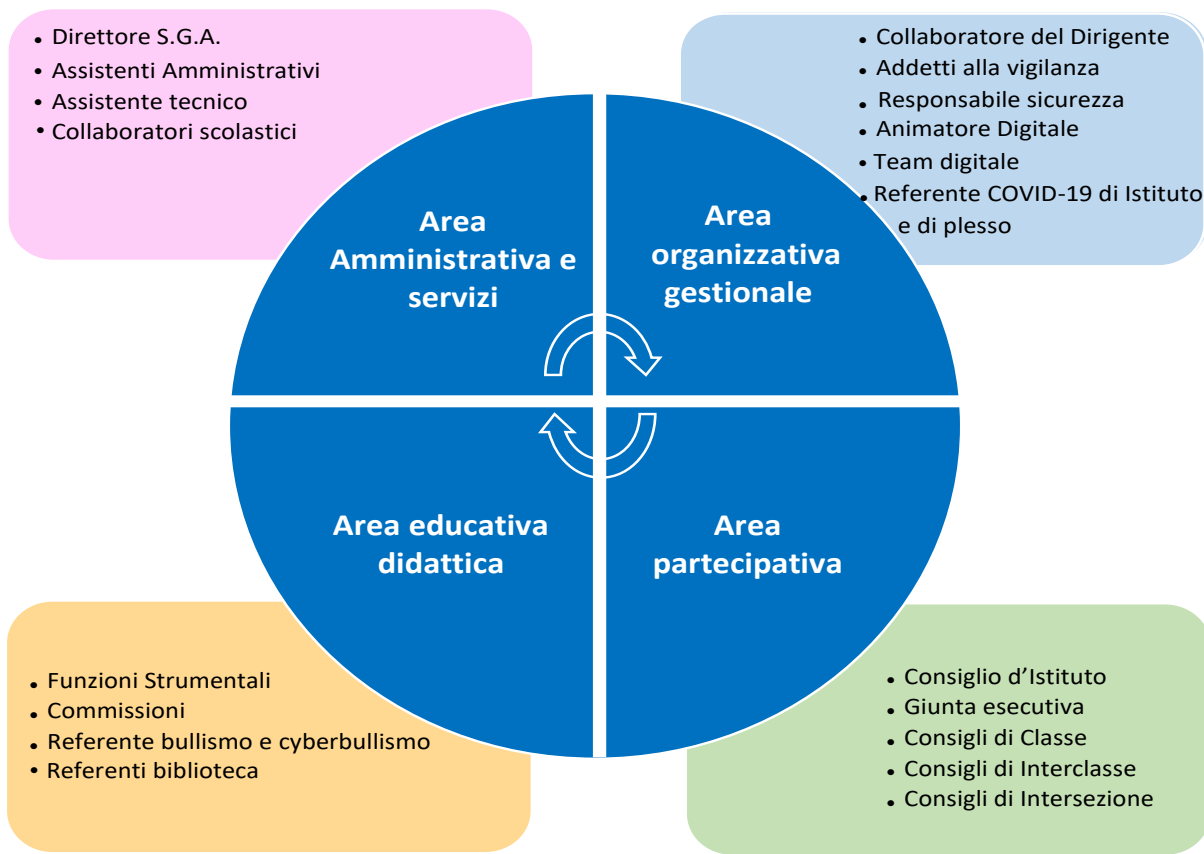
• Direttore S.G.A.
• Assistenti Amministrativi
• Assistente tecnico
• Collaboratori scolastici

• Collaboratore del Dirigente
• Addetti alla vigilanza
• Responsabile sicurezza
• Animatore Digitale
• Team digitale
• Referente COVID-19 di Istituto e di plesso

Area Amministrativa e servizi

Area organizzativa gestionale

Area educativa didattica

Area partecipativa

• Funzioni Strumentali
• Commissioni
• Referente bullismo e cyberbullismo
• Referenti biblioteca

• Consiglio d'Istituto
• Giunta esecutiva
• Consigli di Classe
• Consigli di Interclasse
• Consigli di Intersezione